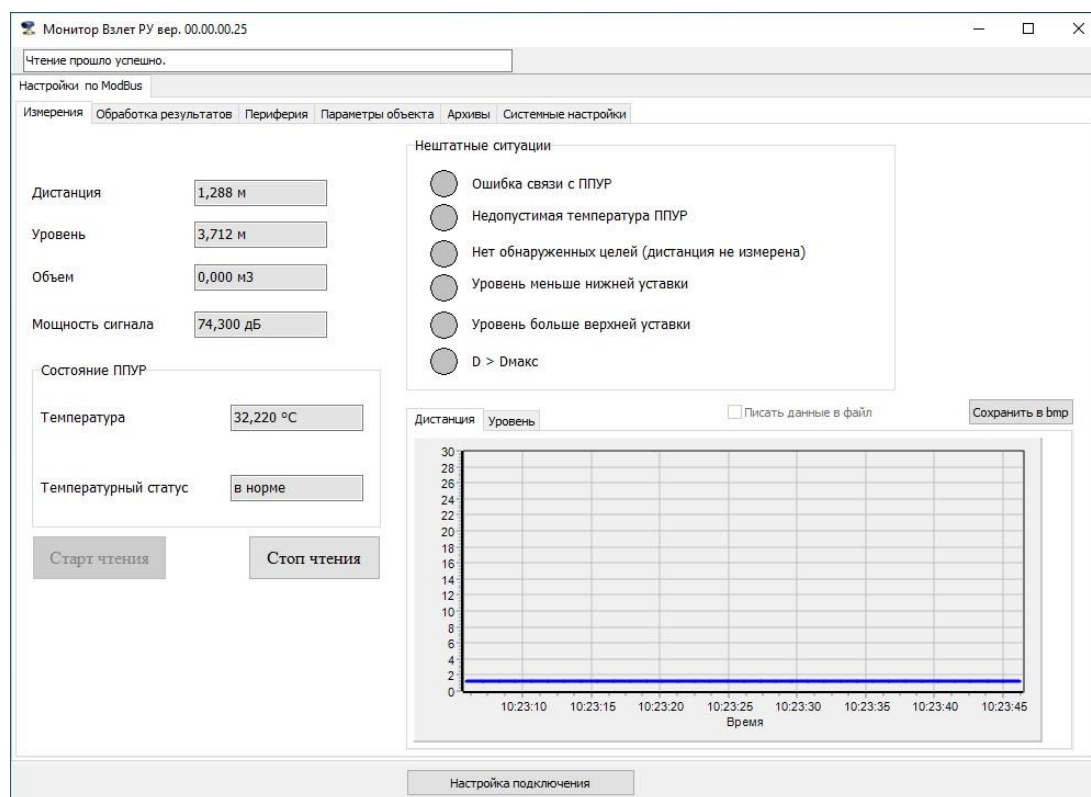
Монитор Взлет РУ вер. 00.00.00.25

Чтение прошло успешно.

Настройки по ModBus

Измерения | Обработка результатов | Периферия | Параметры объекта | Архивы | Системные настройки

Дистанция 1,288 м

Уровень 3,712 м

Объем 0,000 м3

Мощность сигнала 74,300 дБ

Состояние ППУР

Температура 32,220 °C

Температурный статус в норме

Старт чтения

Стоп чтения

Нештатные ситуации

Ошибка связи с ППУР

Недопустимая температура ППУР

Нет обнаруженных целей (дистанция не измерена)

Уровень меньше нижней уставки

Уровень больше верхней уставки

D > Dмакс

Дистанция | Уровень

Писать данные в файл

Сохранить в bmp

30 28 26 24 22 20 18 16 14 12 10 8 6 4 2 0

10:23:10 10:23:15 10:23:20 10:23:25 10:23:30 10:23:35 10:23:40 10:23:45

Время

Настройка подключения